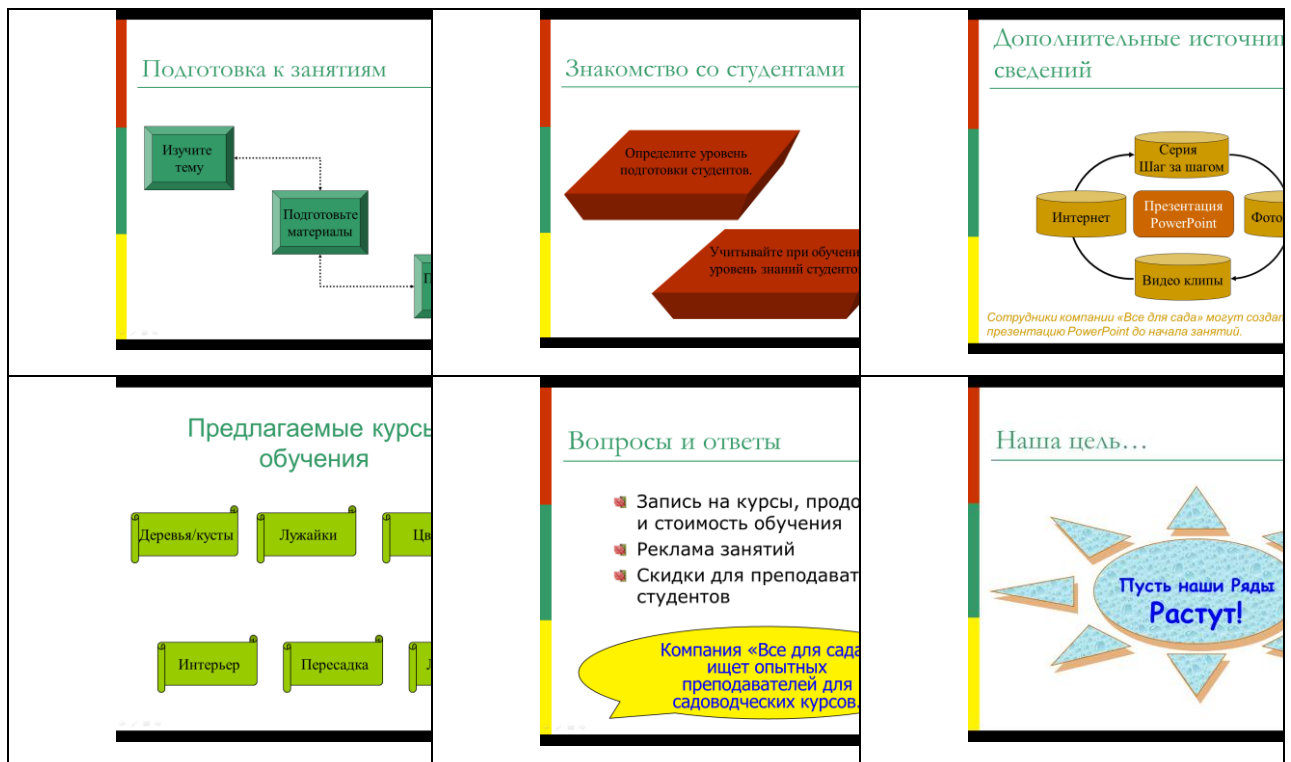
Подготовка к занятиям

Изучите тему

Подготовьте материалы

П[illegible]

Знакомство со студентами

Определите уровень подготовки студентов.

Учитывайте при обучени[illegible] уровень знаний студенто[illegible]

Дополнительные источни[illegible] сведений

Серия Шаг за шагом

Интернет

Презентация PowerPoint

Фото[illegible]

Видео клипы

Сотрудники компании «Все для сада» могут создал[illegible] презентацию PowerPoint до начала занятий.

Предлагаемые курсы обучения

Деревья/кусты

Лужайки

Цв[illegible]

Интерьер

Пересадка

Л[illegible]

Вопросы и ответы

Запись на курсы, продо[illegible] и стоимость обучения

Реклама занятий

Скидки для преподават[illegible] студентов

Компания «Все для сада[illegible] ищет опытных преподавателей для садоводческих курсов.

Наша цель…

Пусть наши Ряды Растут!